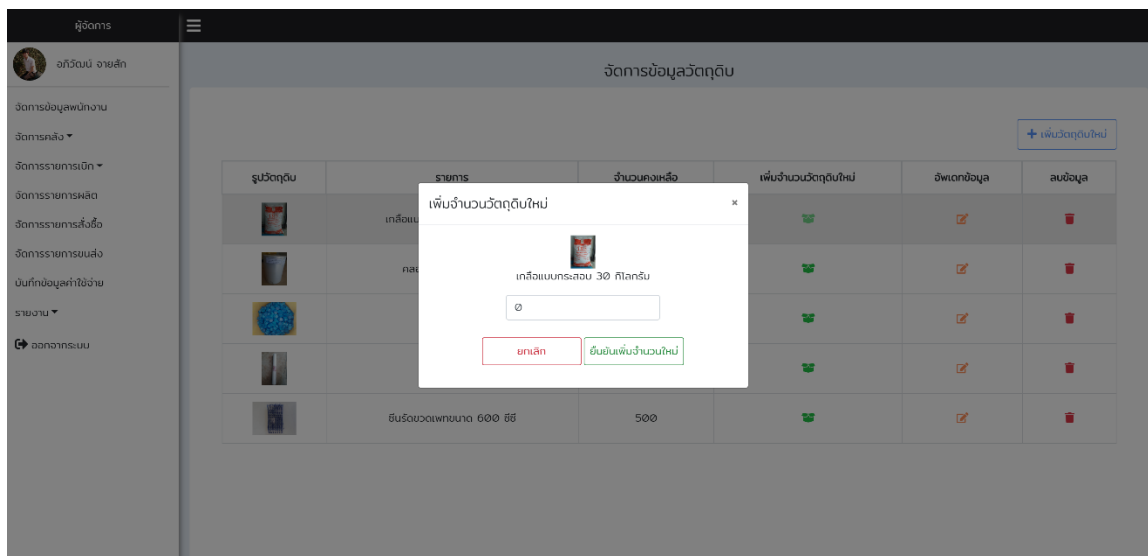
ผู้จัดการ

อภิวัฒน์ อายสัก

จัดการข้อมูลพนักงาน

จัดการคลัง ▾

จัดการรายการเบิก ▾

จัดการรายการผลิต

จัดการรายการสั่งซื้อ

จัดการรายการขนส่ง

บันทึกข้อมูลค่าใช้จ่าย

รายงาน ▾

ออกจากระบบ

จัดการข้อมูลวัตถุดิบ

+ เพิ่มวัตถุดิบใหม่

| รูปวัตถุดิบ | รายการ | จำนวนคงเหลือ | เพิ่มจำนวนวัตถุดิบใหม่ | อัพเดทข้อมูล | ลบข้อมูล |
|---|---|---|---|---|---|
| | เกลือแบ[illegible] | | | | |
| | กล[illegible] | | | | |
| | | | | | |
| | | | | | |
| | ซีนรัดขวดเพทขนาด 600 ซีซี | 500 | | | |

เพิ่มจำนวนวัตถุดิบใหม่

×

เกลือแบบกระสอบ 30 กิโลกรัม

0

ยกเลิก

ยืนยันเพิ่มจำนวนใหม่